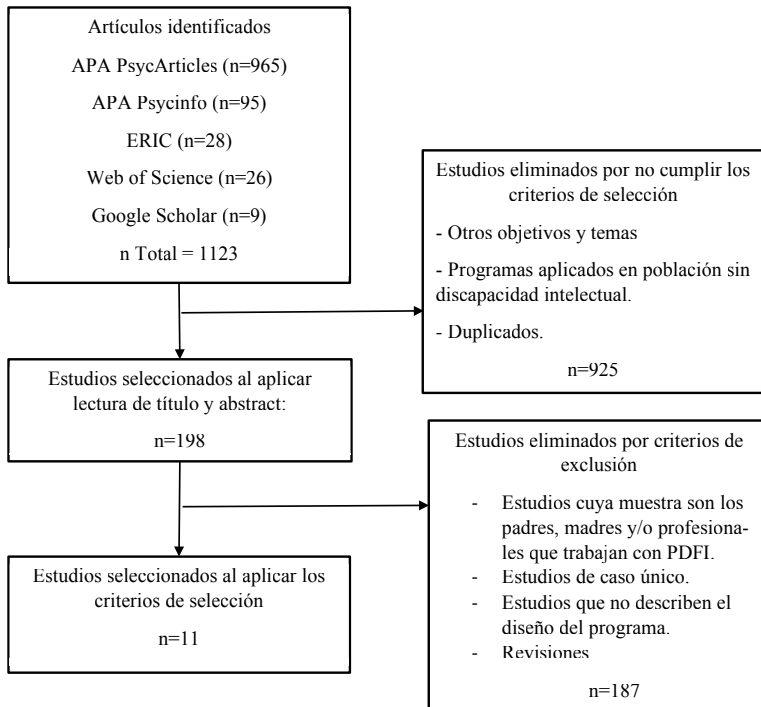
Artículos identificados

APA PsycArticles (n=965)

APA Psycinfo (n=95)

ERIC (n=28)

Web of Science (n=26)

Google Scholar (n=9)

n Total = 1123

Estudios eliminados por no cumplir los criterios de selección

- Otros objetivos y temas

- Programas aplicados en población sin discapacidad intelectual.

- Duplicados.

n=925

Estudios seleccionados al aplicar lectura de título y abstract:

n=198

Estudios eliminados por criterios de exclusión

- Estudios cuya muestra son los padres, madres y/o profesionales que trabajan con PDFI.
- Estudios de caso único.
- Estudios que no describen el diseño del programa.
- Revisiones

n=187

Estudios seleccionados al aplicar los criterios de selección

n=11